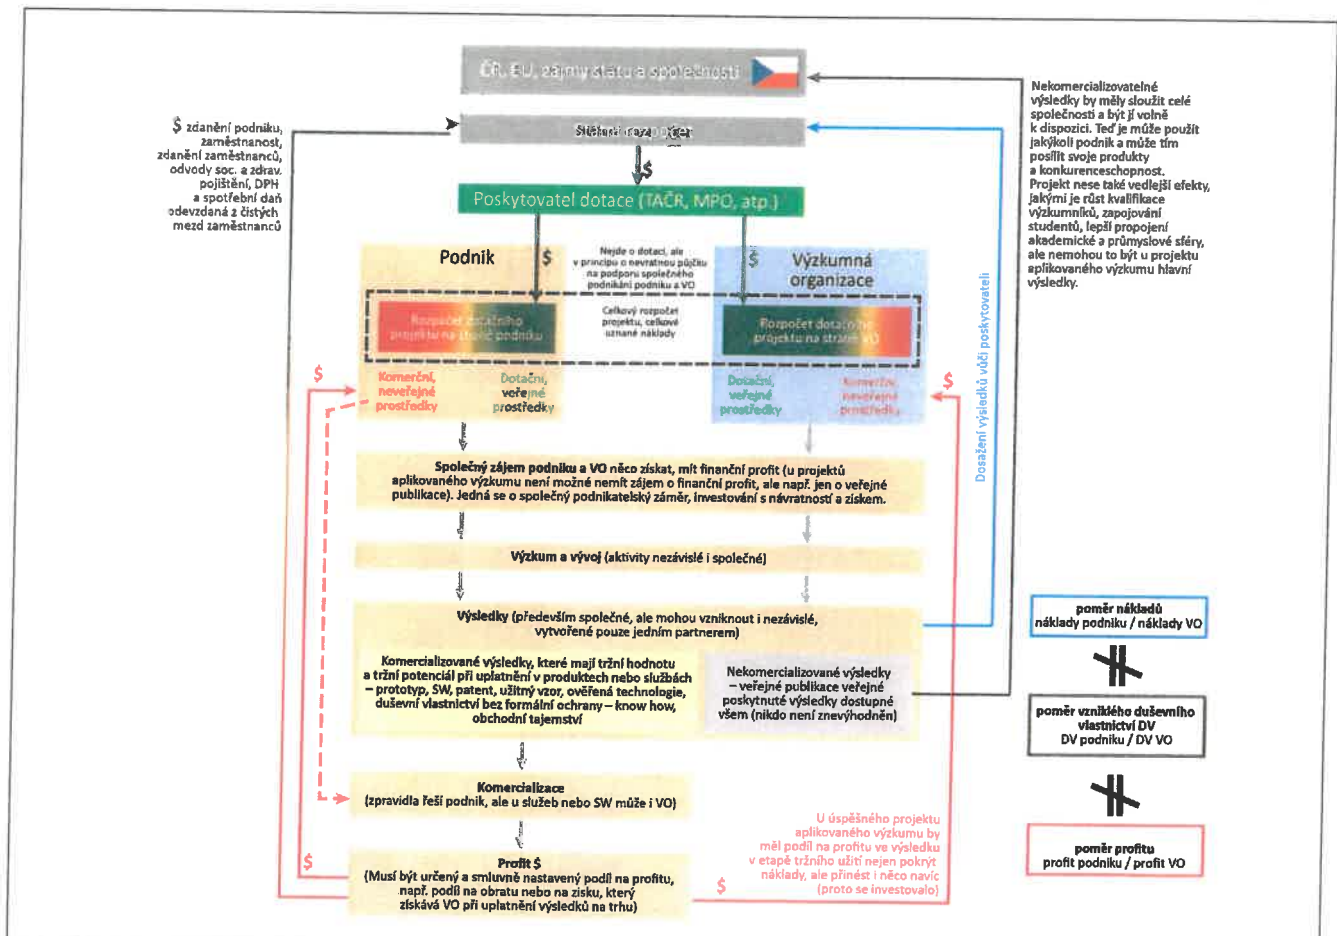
ČR, EU, zájmy státu a společnosti

$ zdanění podniku, zaměstnanost, zdanění zaměstnanců, odvody soc. a zdrav. pojištění, DPH a spotřební daň odevzdaná z čistých mezd zaměstnanců

Státní rozpočet

$

Poskytovatel dotace (TAČR, MPO, atp.)

Nekomercializovatelné výsledky by měly sloužit celé společnosti a být jí volně k dispozici. Teď je může použít jakýkoli podnik a může tím posílit svoje produkty a konkurenceschopnost. Projekt nese také vedlejší efekty, jakými je růst kvalifikace výzkumníků, zapojování studentů, lepší propojení akademické a průmyslové sféry, ale nemohou to být u projektu aplikovaného výzkumu hlavní výsledky.

Podnik

$

Nejde o dotaci, ale v principu o nevratnou půjčku na podporu společného podnikání podniku a VO

$

Výzkumná organizace

Rozpočet dotačního projektu na straně podniku

Celkový rozpočet projektu, celkové uznané náklady

Rozpočet dotačního projektu na straně VO

$

Komerční, neveřejné prostředky

Dotační, veřejné prostředky

Dotační, veřejné prostředky

Komerční, neveřejné prostředky

$

Dosažení výsledků vůči poskytovateli

Společný zájem podniku a VO něco získat, mít finanční profit (u projektů aplikovaného výzkumu není možné nemít zájem o finanční profit, ale např. jen o veřejné publikace). Jedná se o společný podnikatelský záměr, investování s návratností a ziskem.

Výzkum a vývoj (aktivity nezávislé i společné)

Výsledky (především společné, ale mohou vzniknout i nezávislé, vytvořené pouze jedním partnerem)

Komercializované výsledky, které mají tržní hodnotu a tržní potenciál při uplatnění v produktech nebo službách – prototyp, SW, patent, užitný vzor, ověřená technologie, duševní vlastnictví bez formální ochrany – know how, obchodní tajemství

Nekomercializované výsledky – veřejné publikace veřejně poskytnuté výsledky dostupné všem (nikdo není znevýhodněn)

poměr nákladů
náklady podniku / náklady VO

poměr vzniklého duševního vlastnictví DV
DV podniku / DV VO

Komercializace
(zpravidla řeší podnik, ale u služeb nebo SW může i VO)

U úspěšného projektu aplikovaného výzkumu by měl podíl na profitu ve výsledku v etapě tržního užití nejen pokrýt náklady, ale přinést i něco navíc (proto se investovalo)

poměr profitu
profit podniku / profit VO

$

Profit $
(Musí být určený a smluvně nastavený podíl na profitu, např. podíl na obratu nebo na zisku, který získává VO při uplatnění výsledků na trhu)

$